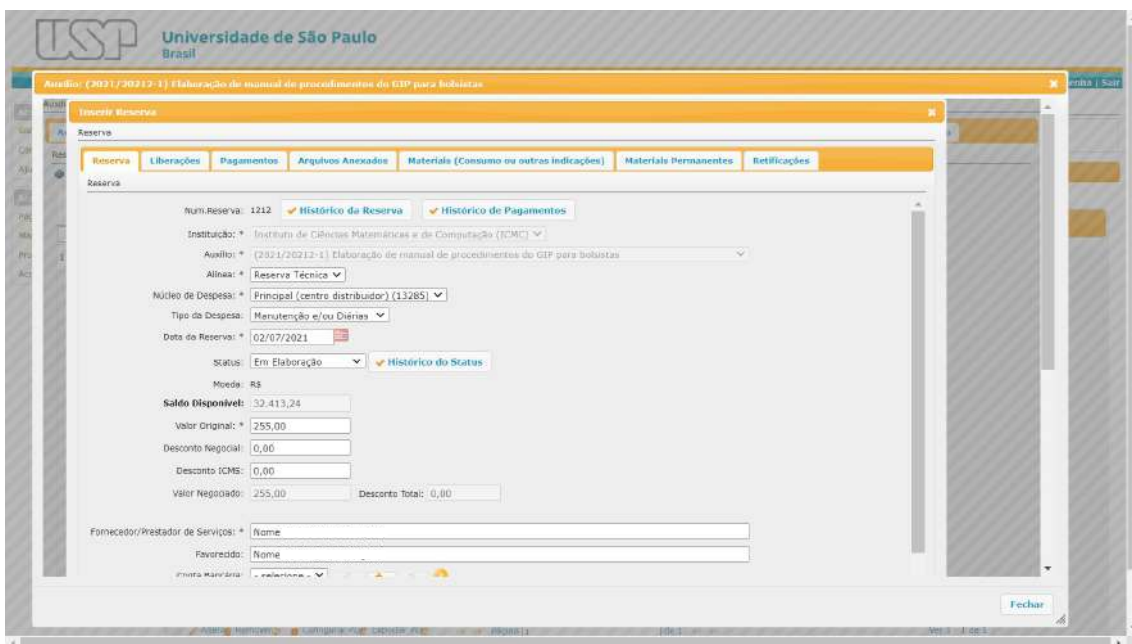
USP Universidade de São Paulo
Brasil

Auxílio: (2021/20212-1) Elaboração de manual de procedimentos do GIP para bolsistas

senha | Sair

Inserir Reserva

Reserva

| Reserva | Liberações | Pagamentos | Arquivos Anexados | Materiais (Consumo ou outras indicações) | Materiais Permanentes | Retificações |

Reserva

Num.Reserva: 1212 Histórico da Reserva Histórico de Pagamentos

Instituição: * Instituto de Ciências Matemáticas e de Computação (ICMC)

Auxílio: * (2021/20212-1) Elaboração de manual de procedimentos do GIP para bolsistas

Alínea: * Reserva Técnica

Núcleo de Despesa: * Principal (centro distribuidor) (13285)

Tipo da Despesa: Manutenção e/ou Diárias

Data da Reserva: * 02/07/2021

Status: Em Elaboração Histórico do Status

Moeda: R$

Saldo Disponível: 32.413,24

Valor Original: * 255,00

Desconto Negocial: 0,00

Desconto ICMS: 0,00

Valor Negociado: 255,00 Desconto Total: 0,00

Fornecedor/Prestador de Serviços: * Nome

Favorecido: Nome

Conta Bancária: - selecione -

Fechar

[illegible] Página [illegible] de 1 Ver 1 - 1 de 1